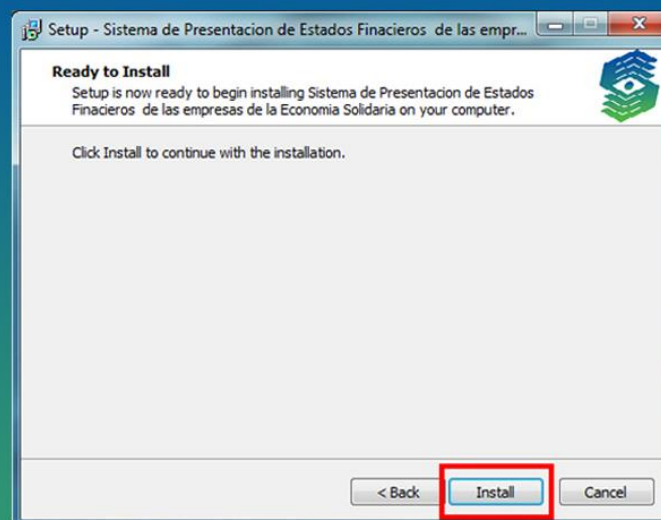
Setup - Sistema de Presentacion de Estados Finacieros de las empr...

Ready to Install
Setup is now ready to begin installing Sistema de Presentacion de Estados Finacieros de las empresas de la Economia Solidaria on your computer.

Click Install to continue with the installation.

< Back
Install
Cancel